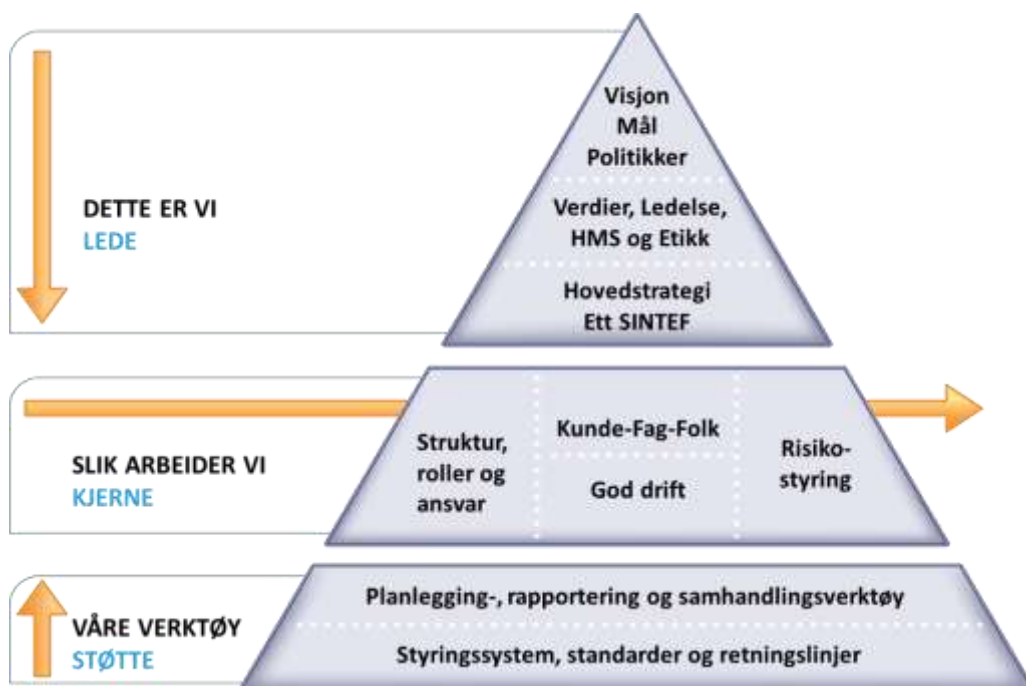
DETTE ER VI
LEDE

Visjon
Mål
Politikker

Verdier, Ledelse, HMS og Etikk

Hovedstrategi
Ett SINTEF

SLIK ARBEIDER VI
KJERNE

Struktur, roller og ansvar

Kunde-Fag-Folk

God drift

Risikostyring

VÅRE VERKTØY
STØTTE

Planlegging-, rapportering og samhandlingsverktøy

Styringssystem, standarder og retningslinjer